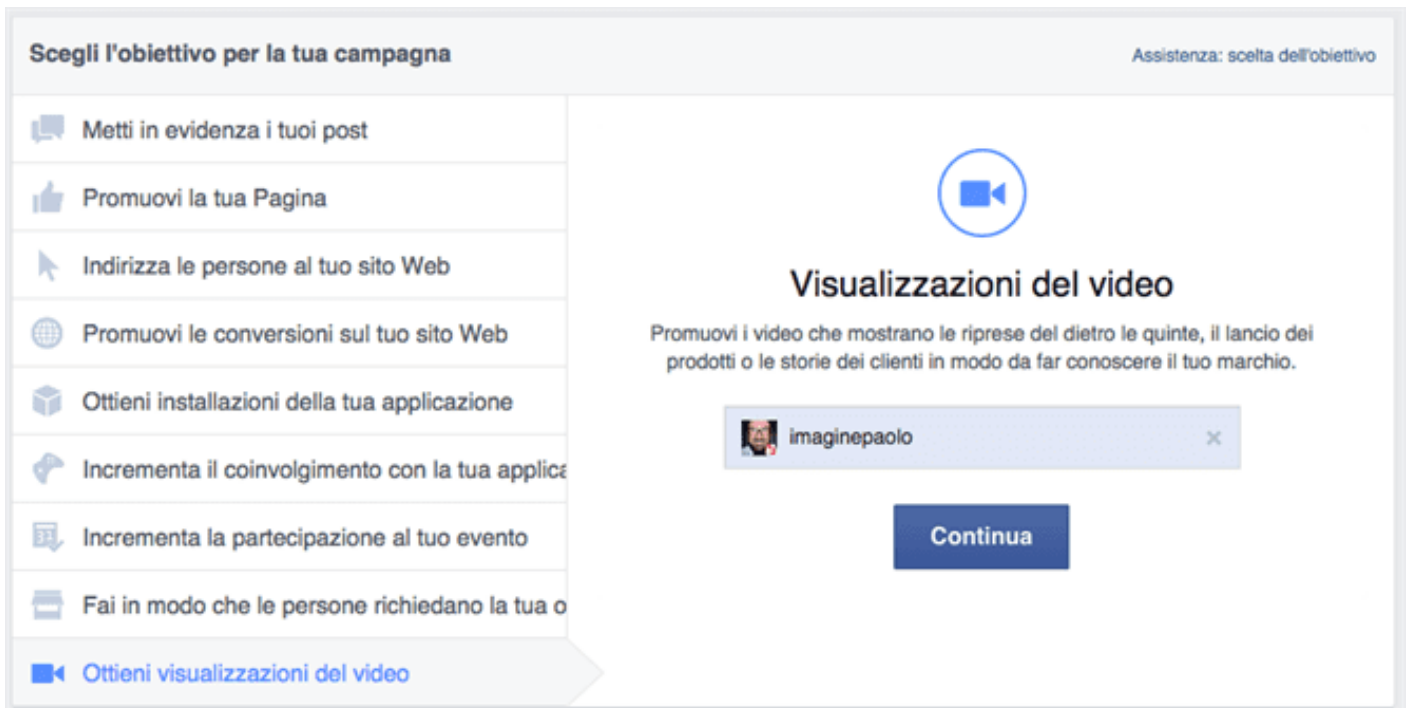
Scegli l'obiettivo per la tua campagna

Assistenza: scelta dell'obiettivo

Metti in evidenza i tuoi post

Promuovi la tua Pagina

Indirizza le persone al tuo sito Web

Promuovi le conversioni sul tuo sito Web

Ottieni installazioni della tua applicazione

Incrementa il coinvolgimento con la tua applica

Incrementa la partecipazione al tuo evento

Fai in modo che le persone richiedano la tua o

Ottieni visualizzazioni del video

Visualizzazioni del video

Promuovi i video che mostrano le riprese del dietro le quinte, il lancio dei prodotti o le storie dei clienti in modo da far conoscere il tuo marchio.

imaginepaolo

×

Continua